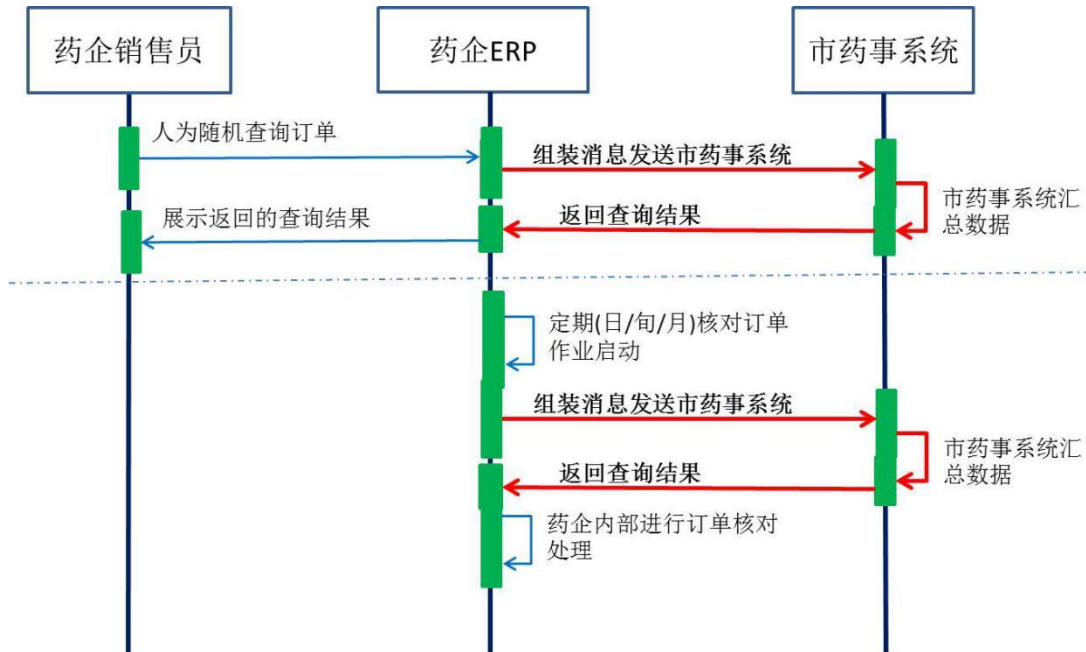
药企销售员

药企ERP

市药事系统

人为随机查询订单

组装消息发送市药事系统

市药事系统汇总数据

展示返回的查询结果

返回查询结果

定期(日/旬/月)核对订单作业启动

组装消息发送市药事系统

市药事系统汇总数据

返回查询结果

药企内部进行订单核对处理